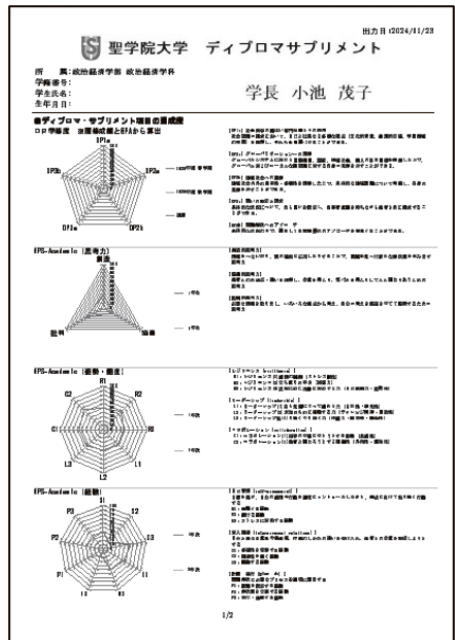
出力日 :2024/11/22

聖学院大学　ディプロマサプリメント

所　属:政治経済学部 政治経済学科
学籍番号:
学生氏名:
生年月日:

学長　小池　茂子

■ディプロマ・サプリメント項目の達成度
DP学修度 ※履修成績とGPAから算出

DP1a
DP2a
DP2b
DP1b
DP3

EPS-Academic [思考力]

EPS-Academic [姿勢・態度]

R1
R2
R3
L1
L2
L3
C1
C2

EPS-Academic [経験]

S1
S2
S3
I1
I2
I3
P1
P2
P3

1/2